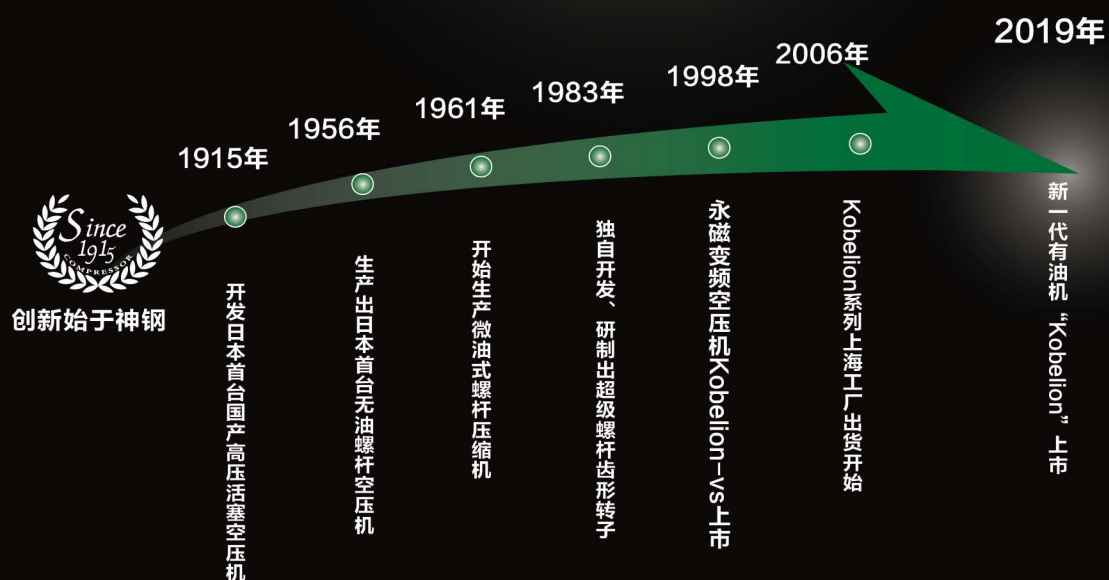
Since
1915
COMPRESSOR
创新始于神钢

1915年
开发日本首台国产高压活塞空压机

1956年
生产出日本首台无油螺杆空压机

1961年
开始生产微油式螺杆压缩机

1983年
独自开发、研制出超级螺杆齿形转子

1998年
永磁变频空压机Kobelion-vs上市

2006年
Kobelion系列上海工厂出货开始

2019年
新一代有油机“Kobelion”上市